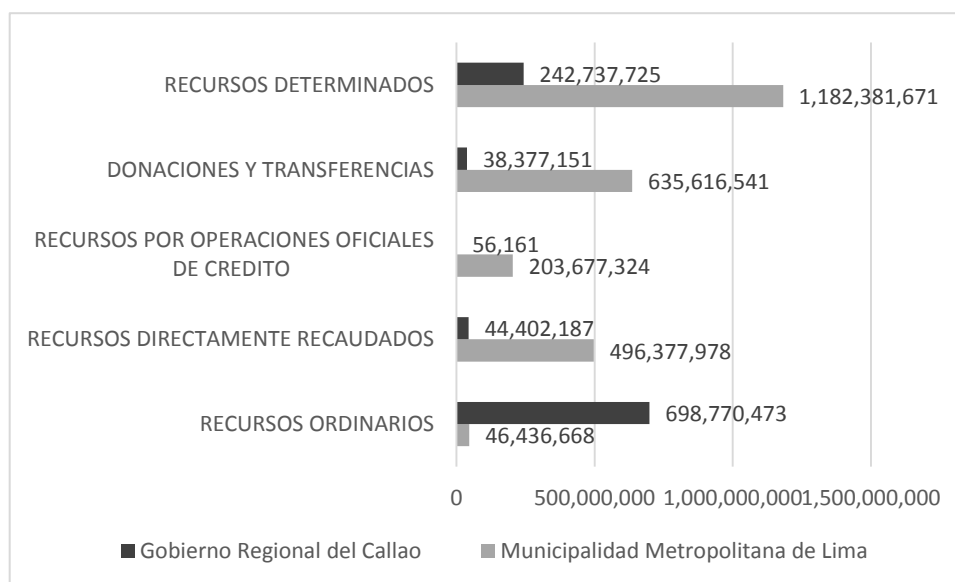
RECURSOS DETERMINADOS 242,737,725 1,182,381,671

DONACIONES Y TRANSFERENCIAS 38,377,151 635,616,541

RECURSOS POR OPERACIONES OFICIALES DE CREDITO 56,161 203,677,324

RECURSOS DIRECTAMENTE RECAUDADOS 44,402,187 496,377,978

RECURSOS ORDINARIOS 698,770,473 46,436,668

0 500,000,000 1,000,000,0001,500,000,000

Gobierno Regional del Callao Municipalidad Metropolitana de Lima